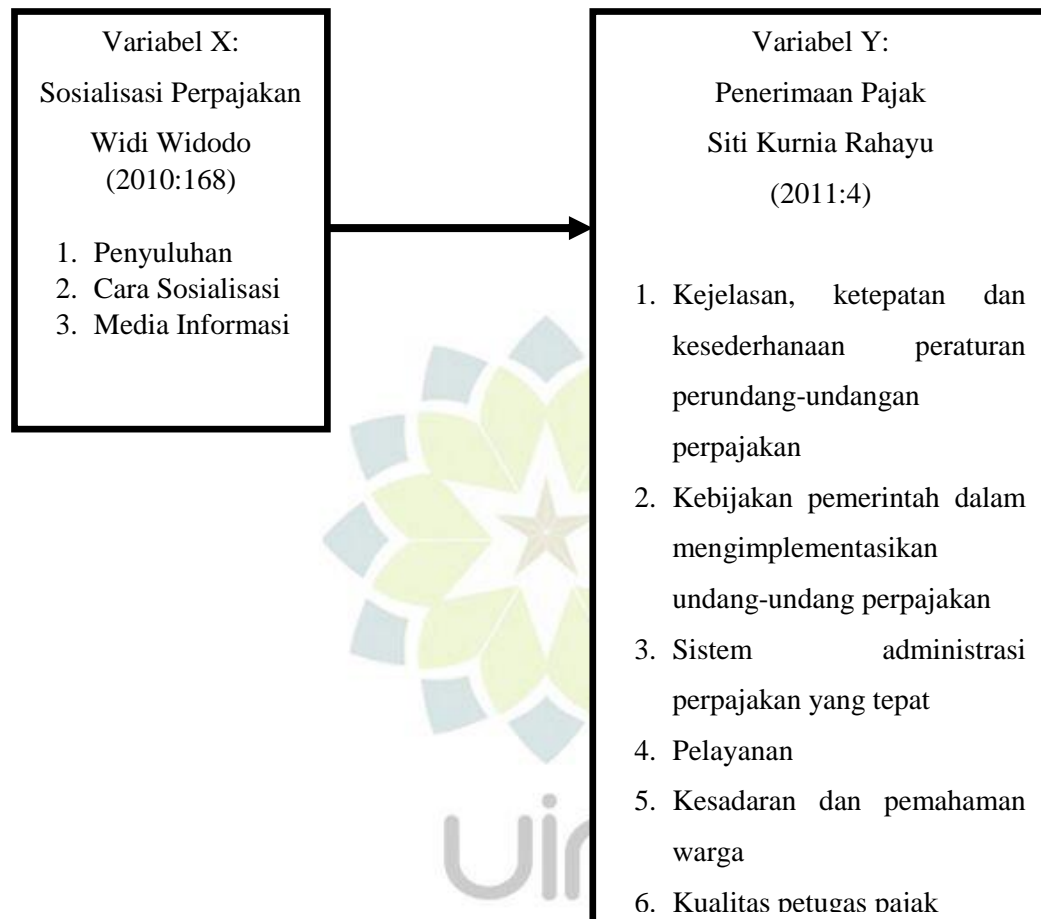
Variabel X:
Sosialisasi Perpajakan
Widi Widodo
(2010:168)

1. Penyuluhan
2. Cara Sosialisasi
3. Media Informasi

Variabel Y:
Penerimaan Pajak
Siti Kurnia Rahayu
(2011:4)

1. Kejelasan, ketepatan dan kesederhanaan peraturan perundang-undangan perpajakan
2. Kebijakan pemerintah dalam mengimplementasikan undang-undang perpajakan
3. Sistem administrasi perpajakan yang tepat
4. Pelayanan
5. Kesadaran dan pemahaman warga
6. Kualitas petugas pajak

Uin